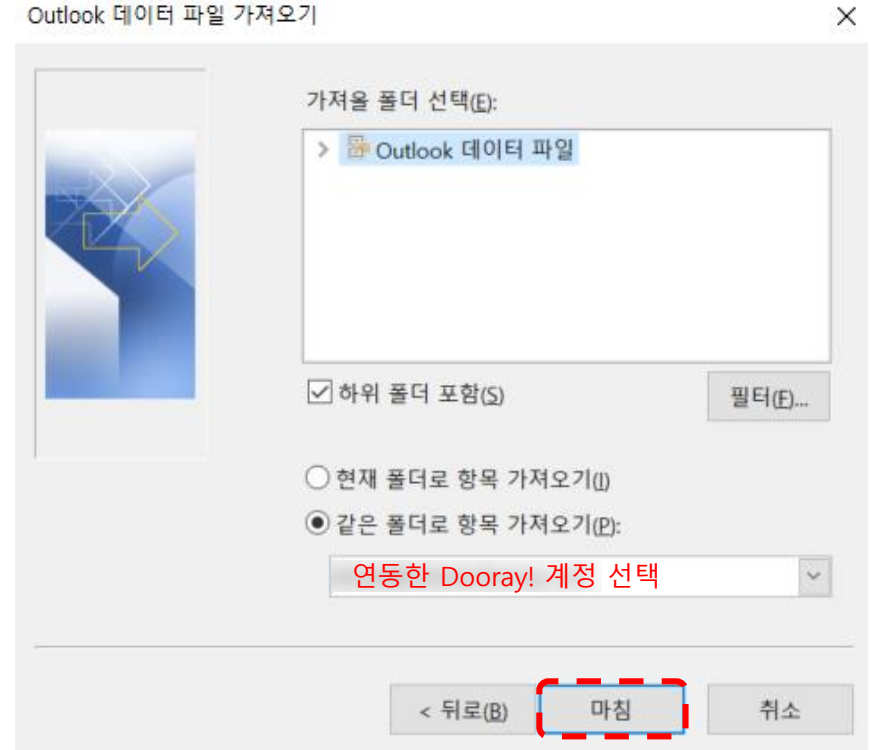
Outlook 데이터 파일 가져오기

×

가져올 폴더 선택(E):

> Outlook 데이터 파일

☑ 하위 폴더 포함(S)

필터(F)...

○ 현재 폴더로 항목 가져오기(I)

◉ 같은 폴더로 항목 가져오기(P):

연동한 Dooray! 계정 선택

< 뒤로(B)

마침

취소